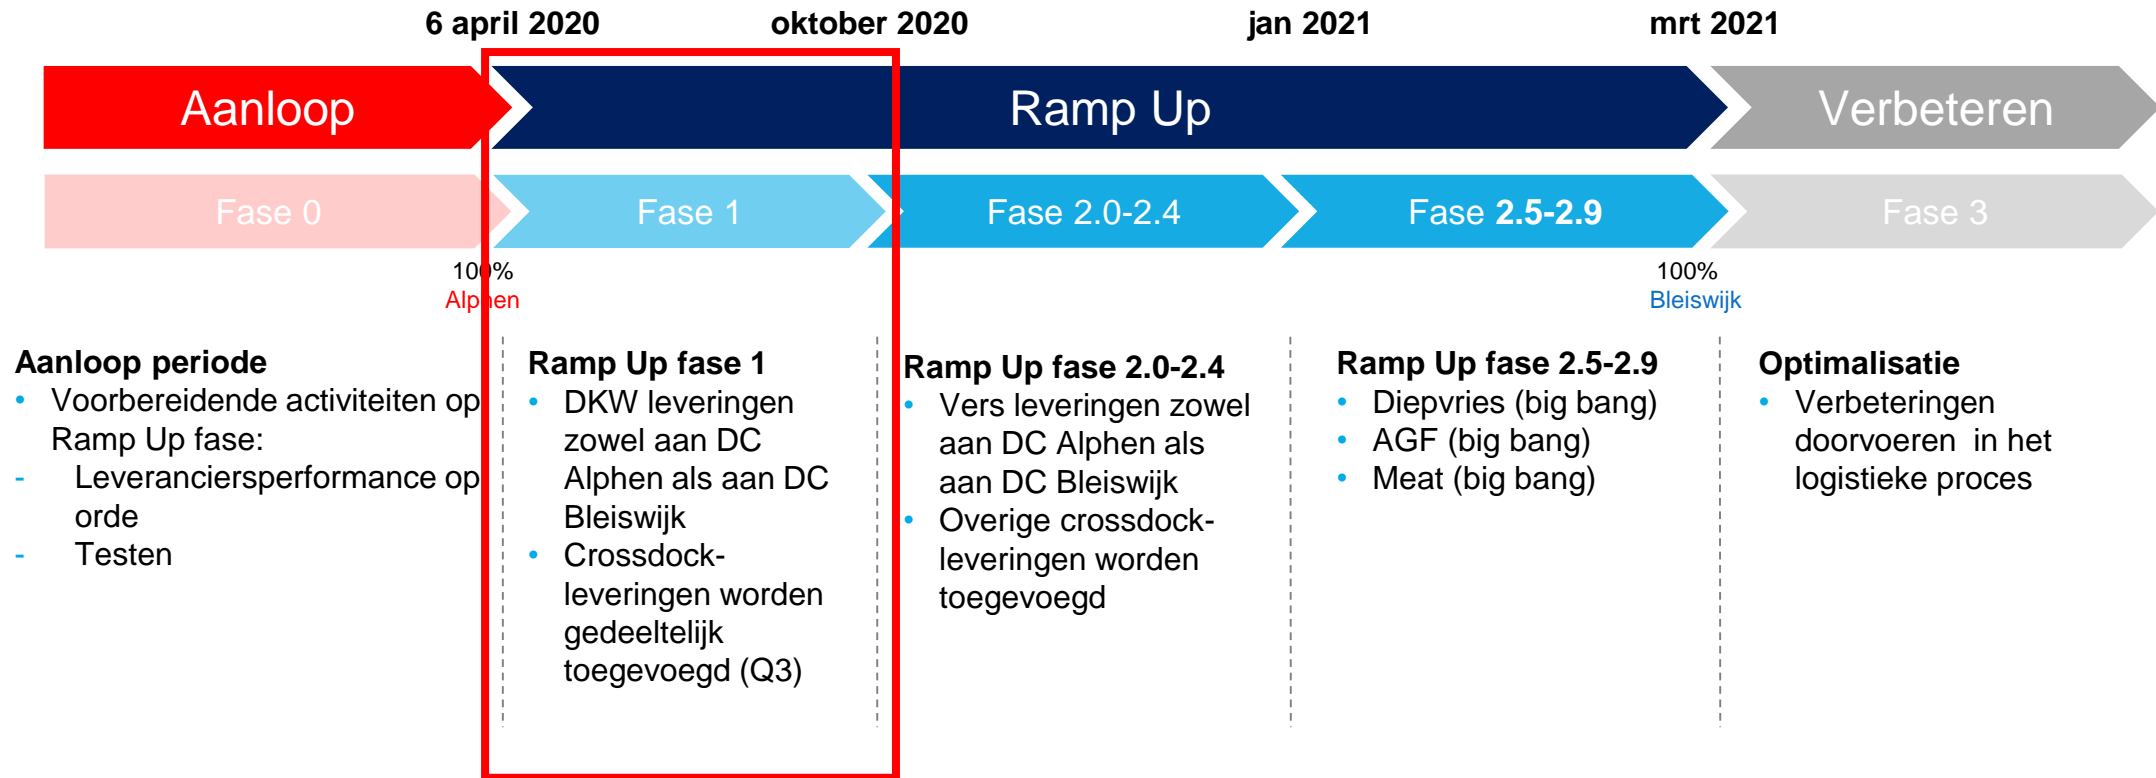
6 april 2020 oktober 2020 jan 2021 mrt 2021

Aanloop

Ramp Up

Verbeteren

Fase 0

Fase 1

Fase 2.0-2.4

Fase 2.5-2.9

Fase 3

100%
Alphen

100%
Bleiswijk

Aanloop periode
- Voorbereidende activiteiten op Ramp Up fase:
- Leveranciersperformance op orde
- Testen

Ramp Up fase 1
- DKW leveringen zowel aan DC Alphen als aan DC Bleiswijk
- Crossdock-leveringen worden gedeeltelijk toegevoegd (Q3)

Ramp Up fase 2.0-2.4
- Vers leveringen zowel aan DC Alphen als aan DC Bleiswijk
- Overige crossdock-leveringen worden toegevoegd

Ramp Up fase 2.5-2.9
- Diepvries (big bang)
- AGF (big bang)
- Meat (big bang)

Optimalisatie
- Verbeteringen doorvoeren in het logistieke proces